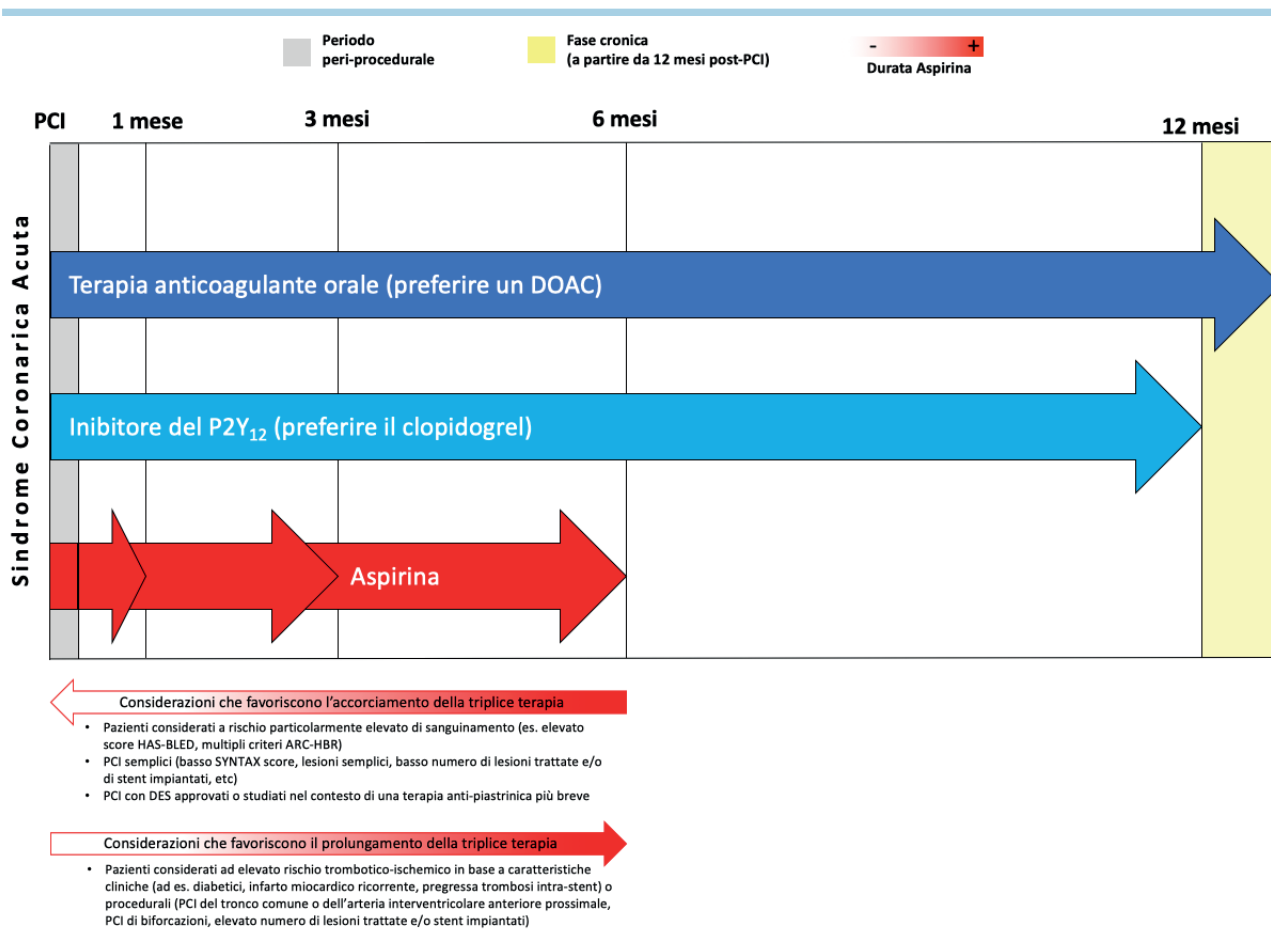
Periodo peri-procedurale

Fase cronica
(a partire da 12 mesi post-PCI)

- +
Durata Aspirina

PCI 1 mese 3 mesi 6 mesi 12 mesi

Sindrome Coronarica Acuta

Terapia anticoagulante orale (preferire un DOAC)

Inibitore del $P2Y_{12}$ (preferire il clopidogrel)

Aspirina

Considerazioni che favoriscono l'accorciamento della triplice terapia

- Pazienti considerati a rischio particolarmente elevato di sanguinamento (es. elevato score HAS-BLED, multipli criteri ARC-HBR)
- PCI semplici (basso SYNTAX score, lesioni semplici, basso numero di lesioni trattate e/o di stent impiantati, etc)
- PCI con DES approvati o studiati nel contesto di una terapia anti-piastrinica più breve

Considerazioni che favoriscono il prolungamento della triplice terapia

- Pazienti considerati ad elevato rischio trombotico-ischemico in base a caratteristiche cliniche (ad es. diabetici, infarto miocardico ricorrente, pregressa trombosi intra-stent) o procedurali (PCI del tronco comune o dell'arteria interventricolare anteriore prossimale, PCI di biforcazioni, elevato numero di lesioni trattate e/o stent impiantati)